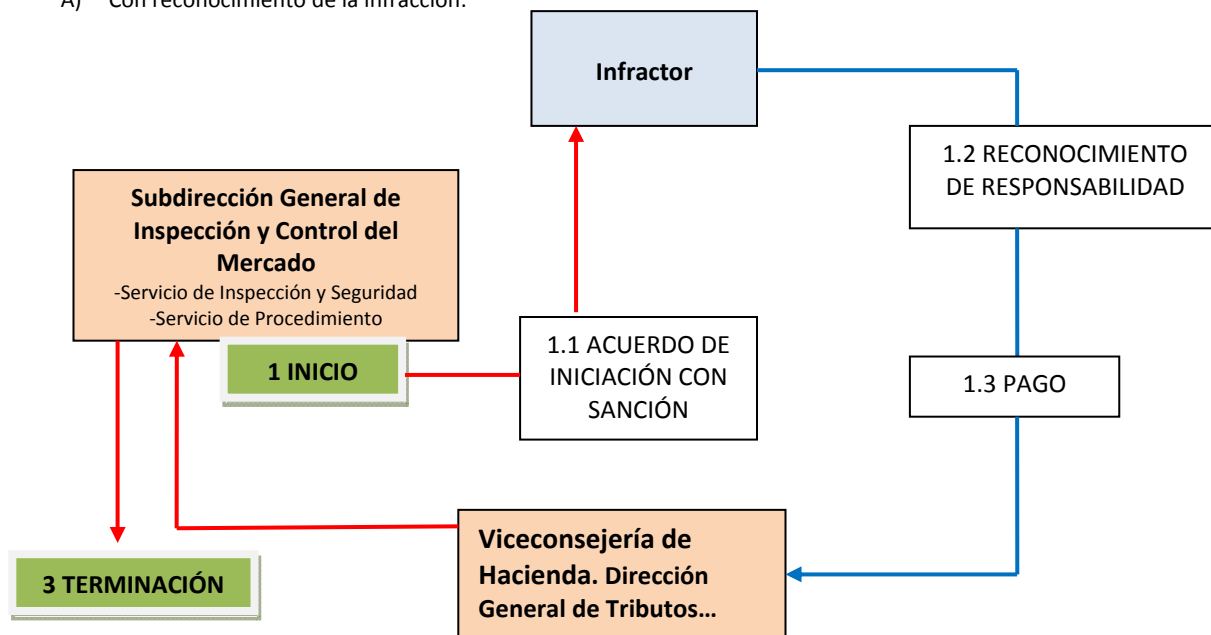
A) Con reconocimiento de la infracción.

Infractor

1.2 RECONOCIMIENTO DE RESPONSABILIDAD

Subdirección General de Inspección y Control del Mercado
-Servicio de Inspección y Seguridad
-Servicio de Procedimiento

1 INICIO

1.1 ACUERDO DE INICIACIÓN CON SANCIÓN

1.3 PAGO

Viceconsejería de Hacienda. Dirección General de Tributos…

3 TERMINACIÓN